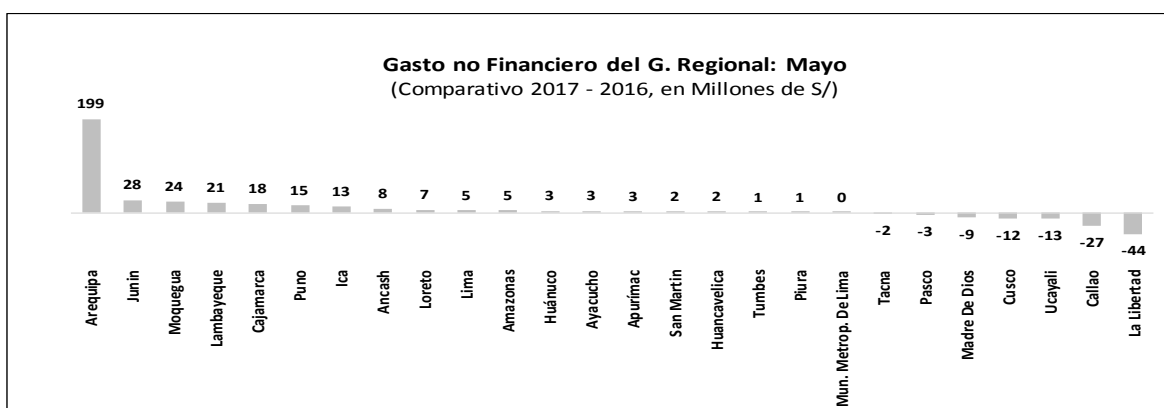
Gasto no Financiero del G. Regional: Mayo
(Comparativo 2017 - 2016, en Millones de S/)

| Región | Valor |
|---|---|
| Arequipa | 199 |
| Junin | 28 |
| Moquegua | 24 |
| Lambayeque | 21 |
| Cajamarca | 18 |
| Puno | 15 |
| Ica | 13 |
| Ancash | 8 |
| Loreto | 7 |
| Lima | 5 |
| Amazonas | 5 |
| Huánuco | 3 |
| Ayacucho | 3 |
| Apurímac | 3 |
| San Martin | 2 |
| Huancavelica | 2 |
| Tumbes | 1 |
| Piura | 1 |
| Mun. Metrop. De Lima | 0 |
| Tacna | -2 |
| Pasco | -3 |
| Madre De Dios | -9 |
| Cusco | -12 |
| Ucayali | -13 |
| Callao | -27 |
| La Libertad | -44 |